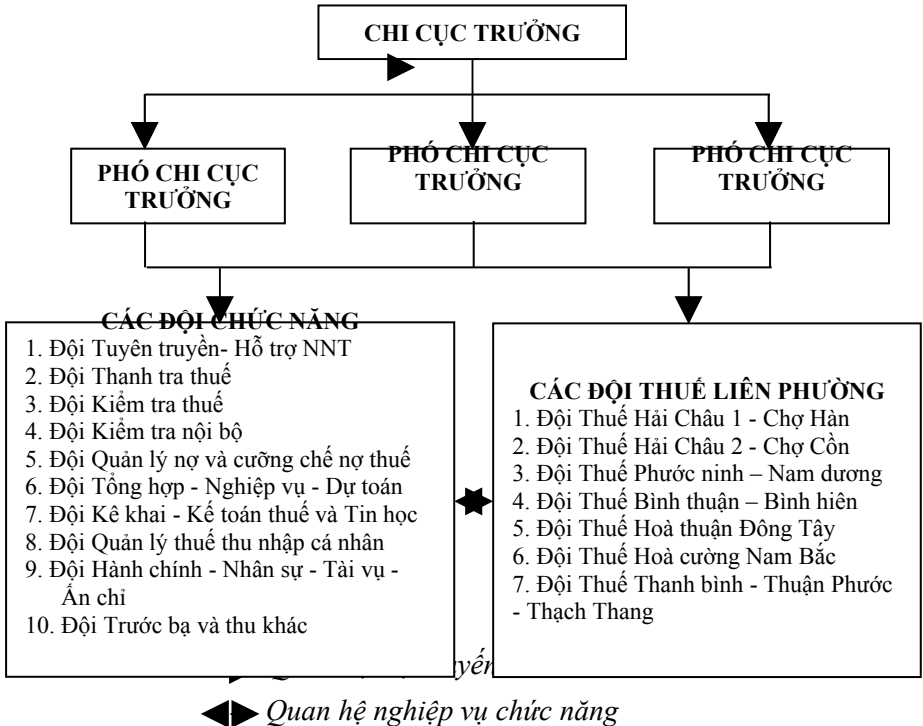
CHI CỤC TRƯỞNG

PHÓ CHI CỤC TRƯỞNG

PHÓ CHI CỤC TRƯỞNG

PHÓ CHI CỤC TRƯỞNG

CÁC ĐỘI CHỨC NĂNG
1. Đội Tuyên truyền- Hỗ trợ NNT
2. Đội Thanh tra thuế
3. Đội Kiểm tra thuế
4. Đội Kiểm tra nội bộ
5. Đội Quản lý nợ và cưỡng chế nợ thuế
6. Đội Tổng hợp - Nghiệp vụ - Dự toán
7. Đội Kê khai - Kế toán thuế và Tin học
8. Đội Quản lý thuế thu nhập cá nhân
9. Đội Hành chính - Nhân sự - Tài vụ - Ấn chỉ
10. Đội Trước bạ và thu khác

CÁC ĐỘI THUẾ LIÊN PHƯỜNG
1. Đội Thuế Hải Châu 1 - Chợ Hàn
2. Đội Thuế Hải Châu 2 - Chợ Cồn
3. Đội Thuế Phước ninh – Nam dương
4. Đội Thuế Bình thuận – Bình hiên
5. Đội Thuế Hoà thuận Đông Tây
6. Đội Thuế Hoà cường Nam Bắc
7. Đội Thuế Thanh bình - Thuận Phước - Thạch Thang

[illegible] tuyến

Quan hệ nghiệp vụ chức năng